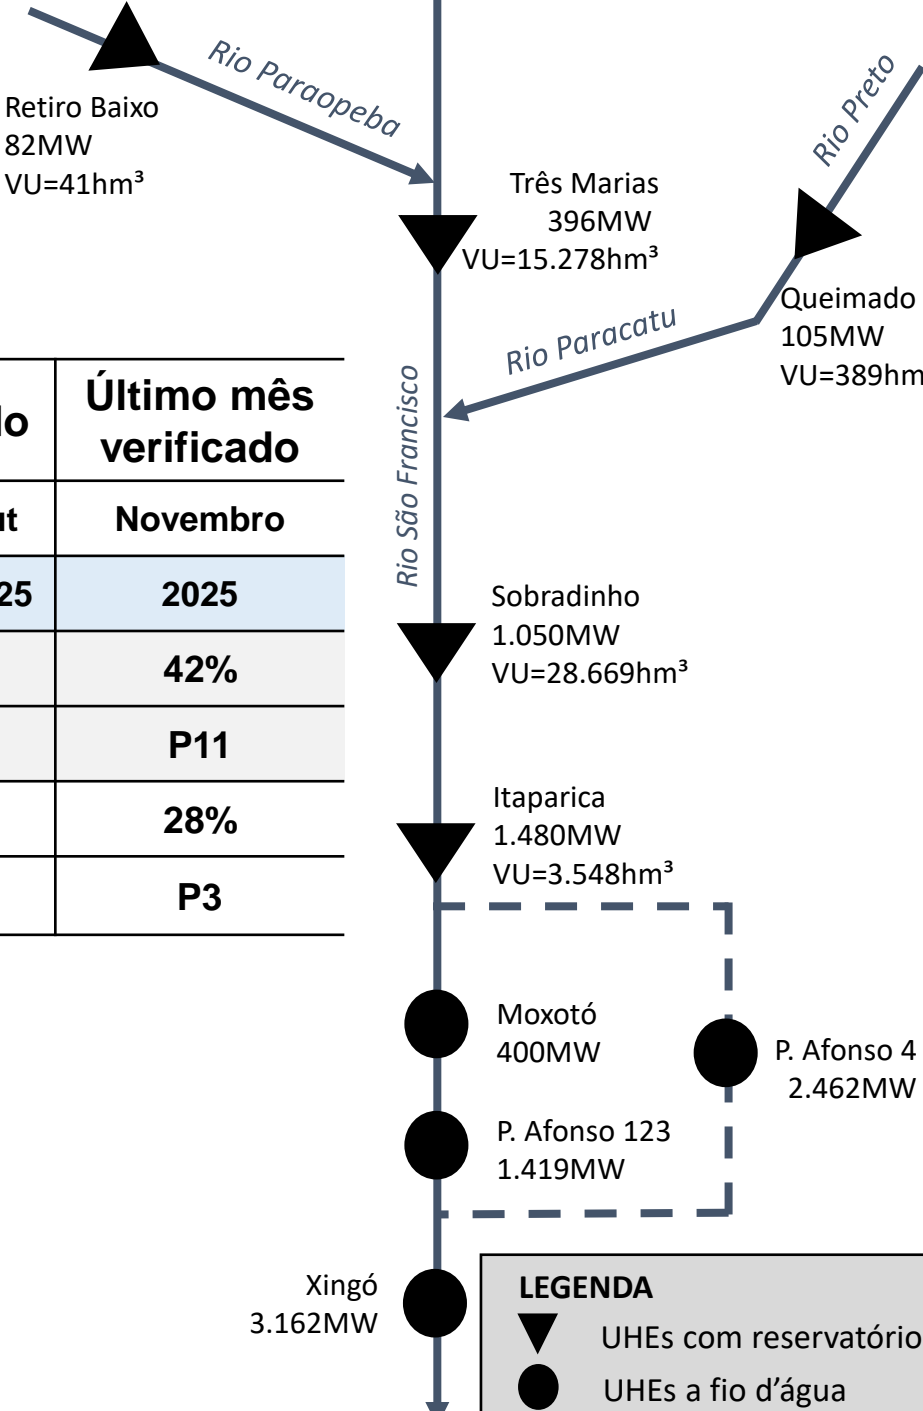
Rio Paraopeba

Retiro Baixo
82MW
VU=41hm³

Três Marias
396MW
VU=15.278hm³

Rio Preto

Queimado
105MW
VU=389hm

Rio Paracatu

Rio São Francisco

| lo | Último mês verificado |
|---|---|
| ut | Novembro |
| 25 | 2025 |
| | 42% |
| | P11 |
| | 28% |
| | P3 |

Sobradinho
1.050MW
VU=28.669hm³

Itaparica
1.480MW
VU=3.548hm³

Moxotó
400MW

P. Afonso 4
2.462MW

P. Afonso 123
1.419MW

Xingó
3.162MW

LEGENDA
UHEs com reservatório
UHEs a fio d'água